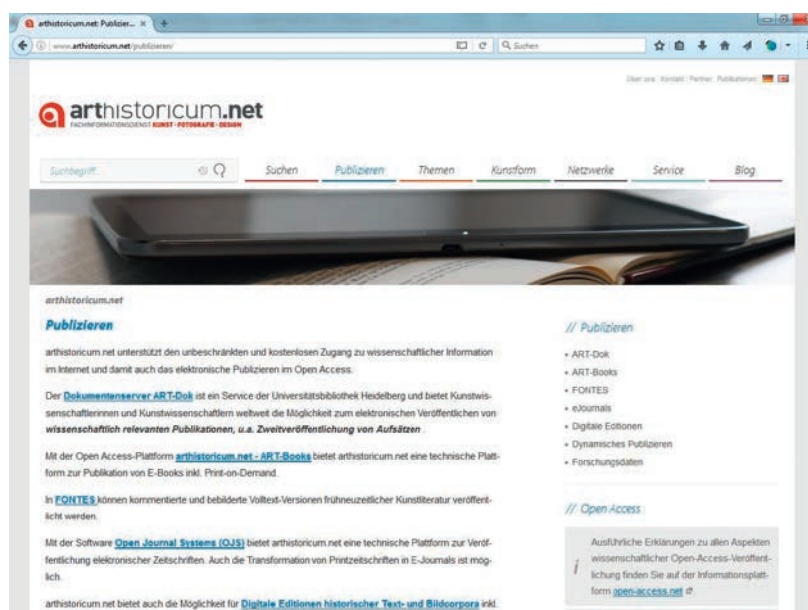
arthistoricum.net: Publizier... ×

www.arthistoricum.net/publizieren/

Suchen

Über uns Kontakt Partner Publikationen

arthistoricum.net
FACHINFORMATIONSDIENST KUNST · FOTOGRAFIE · DESIGN

Suchbegriff

Suchen | Publizieren | Themen | Kunstform | Netzwerke | Service | Blog

arthistoricum.net

Publizieren

arthistoricum.net unterstützt den unbeschränkten und kostenlosen Zugang zu wissenschaftlicher Information im Internet und damit auch das elektronische Publizieren im Open Access.

Der Dokumentenserver ART-Dok ist ein Service der Universitätsbibliothek Heidelberg und bietet Kunstwissenschaftlerinnen und Kunstwissenschaftlern weltweit die Möglichkeit zum elektronischen Veröffentlichen von wissenschaftlich relevanten Publikationen, u.a. Zweitveröffentlichung von Aufsätzen.

Mit der Open Access-Plattform arthistoricum.net - ART-Books bietet arthistoricum.net eine technische Plattform zur Publikation von E-Books inkl. Print-on-Demand.

In FONTES können kommentierte und bebilderte Volltext-Versionen frühneuzeitlicher Kunstliteratur veröffentlicht werden.

Mit der Software Open Journal Systems (OJS) bietet arthistoricum.net eine technische Plattform zur Veröffentlichung elektronischer Zeitschriften. Auch die Transformation von Printzeitschriften in E-Journals ist möglich.

arthistoricum.net bietet auch die Möglichkeit für Digitale Editionen historischer Text- und Bildcorpora inkl.

// Publizieren

- ART-Dok
- ART-Books
- FONTES
- eJournals
- Digitale Editionen
- Dynamisches Publizieren
- Forschungsdaten

// Open Access

Ausführliche Erklärungen zu allen Aspekten wissenschaftlicher Open-Access-Veröffentlichung finden Sie auf der Informationsplattform open-access.net